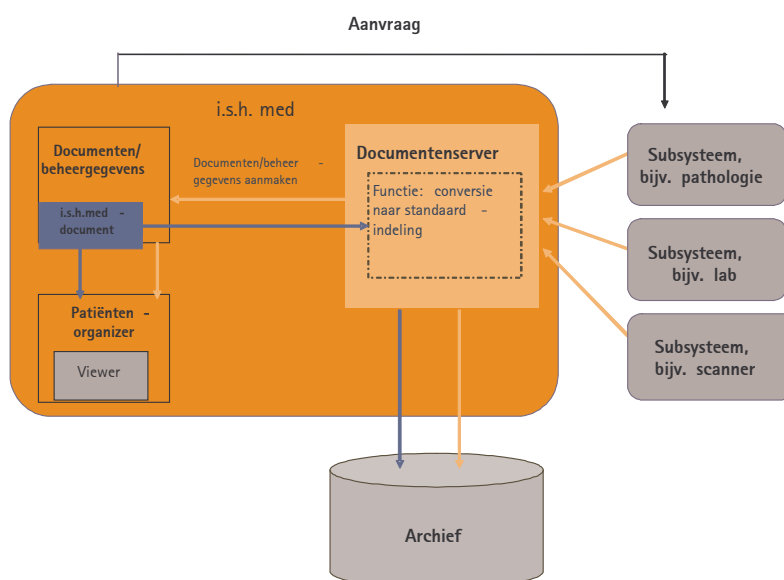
Aanvraag

i.s.h. med

Documenten/ beheergegevens

i.s.h.med - document

Documenten/beheer - gegevens aanmaken

Documentenserver

Functie: conversie naar standaard - indeling

Patiënten - organizer

Viewer

Subsysteem, bijv. pathologie

Subsysteem, bijv. lab

Subsysteem, bijv. scanner

Archief